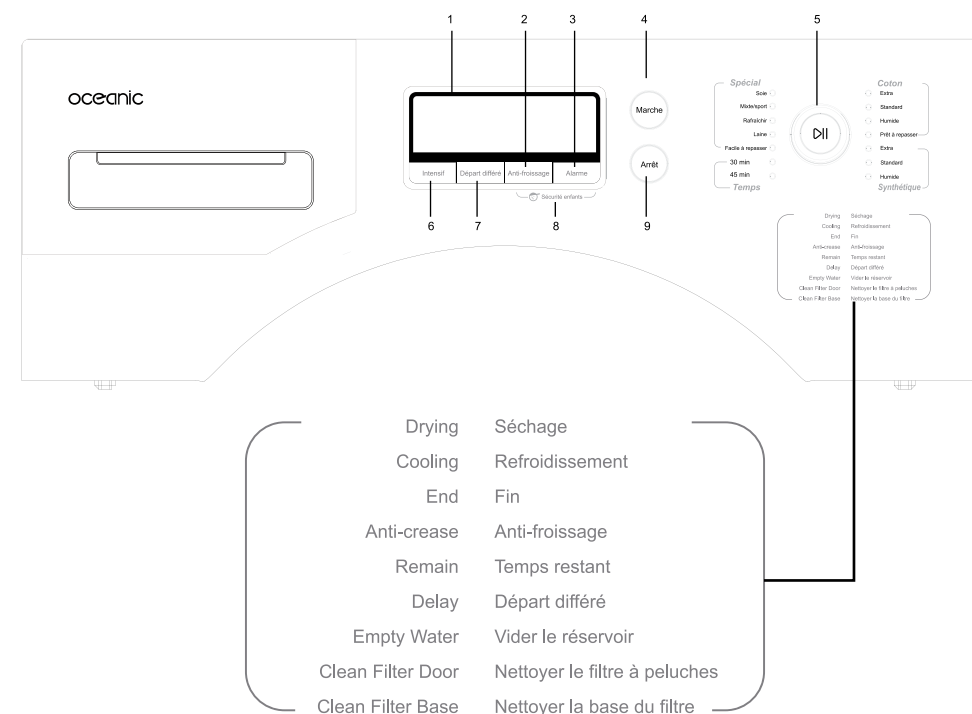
1 2 3 4 5

oceanic

Intensif | Départ différé | Anti-froissage | Alarme

Sécurité enfants

6 7 8 9

Marche

Arrêt

Spécial
Soie
Mixte/sport
Rafraîchir
Laine
Facile à repasser
30 min
45 min
Temps

Coton
Extra
Standard
Humide
Prêt à repasser
Extra
Standard
Humide
Synthétique

Drying Séchage
Cooling Refroidissement
End Fin
Anti-crease Anti-froissage
Remain Temps restant
Delay Départ différé
Empty Water Vider le réservoir
Clean Filter Door Nettoyer le filtre à peluches
Clean Filter Base Nettoyer la base du filtre

Drying Séchage
Cooling Refroidissement
End Fin
Anti-crease Anti-froissage
Remain Temps restant
Delay Départ différé
Empty Water Vider le réservoir
Clean Filter Door Nettoyer le filtre à peluches
Clean Filter Base Nettoyer la base du filtre